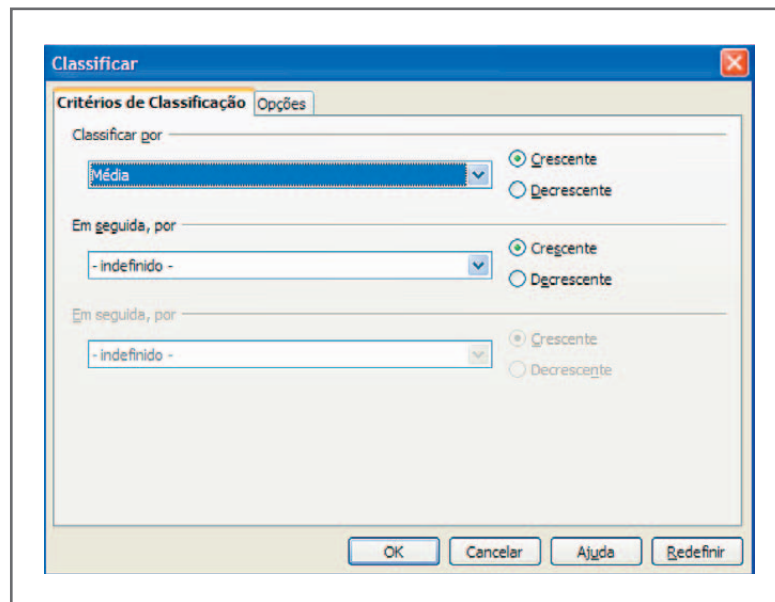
Classificar

Critérios de Classificação | Opções

Classificar por

Média

Crescente

Decrescente

Em seguida, por

- indefinido -

Crescente

Decrescente

Em seguida, por

- indefinido -

Crescente

Decrescente

OK | Cancelar | Ajuda | Redefinir